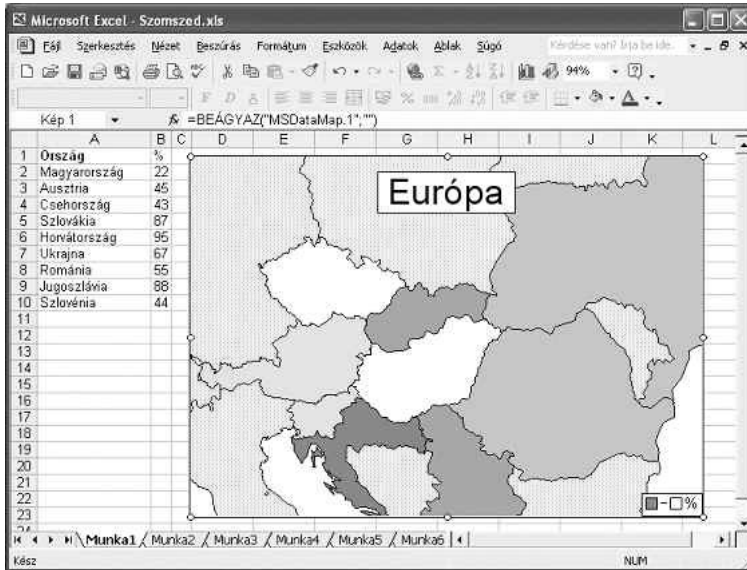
Microsoft Excel - Szomszed.xls

Fájl Szerkesztés Nézet Beszúrás Formátum Eszközök Adatok Ablak Súgó

Kérdése van? Írja be ide.

94%

Kép 1

=BEÁGYAZ("MSDataMap.1";"")

| | A | B | C |
|---|---|---|---|
| 1 | Ország | % | |
| 2 | Magyarország | 22 | |
| 3 | Ausztria | 45 | |
| 4 | Csehország | 43 | |
| 5 | Szlovákia | 87 | |
| 6 | Horvátország | 95 | |
| 7 | Ukrajna | 67 | |
| 8 | Románia | 55 | |
| 9 | Jugoszlávia | 88 | |
| 10 | Szlovénia | 44 | |
| 11 | | | |
| 12 | | | |
| 13 | | | |
| 14 | | | |
| 15 | | | |
| 16 | | | |
| 17 | | | |
| 18 | | | |
| 19 | | | |
| 20 | | | |
| 21 | | | |
| 22 | | | |
| 23 | | | |

D E F G H I J K L

Európa

-%

Munka1 Munka2 Munka3 Munka4 Munka5 Munka6

Kész

NUM